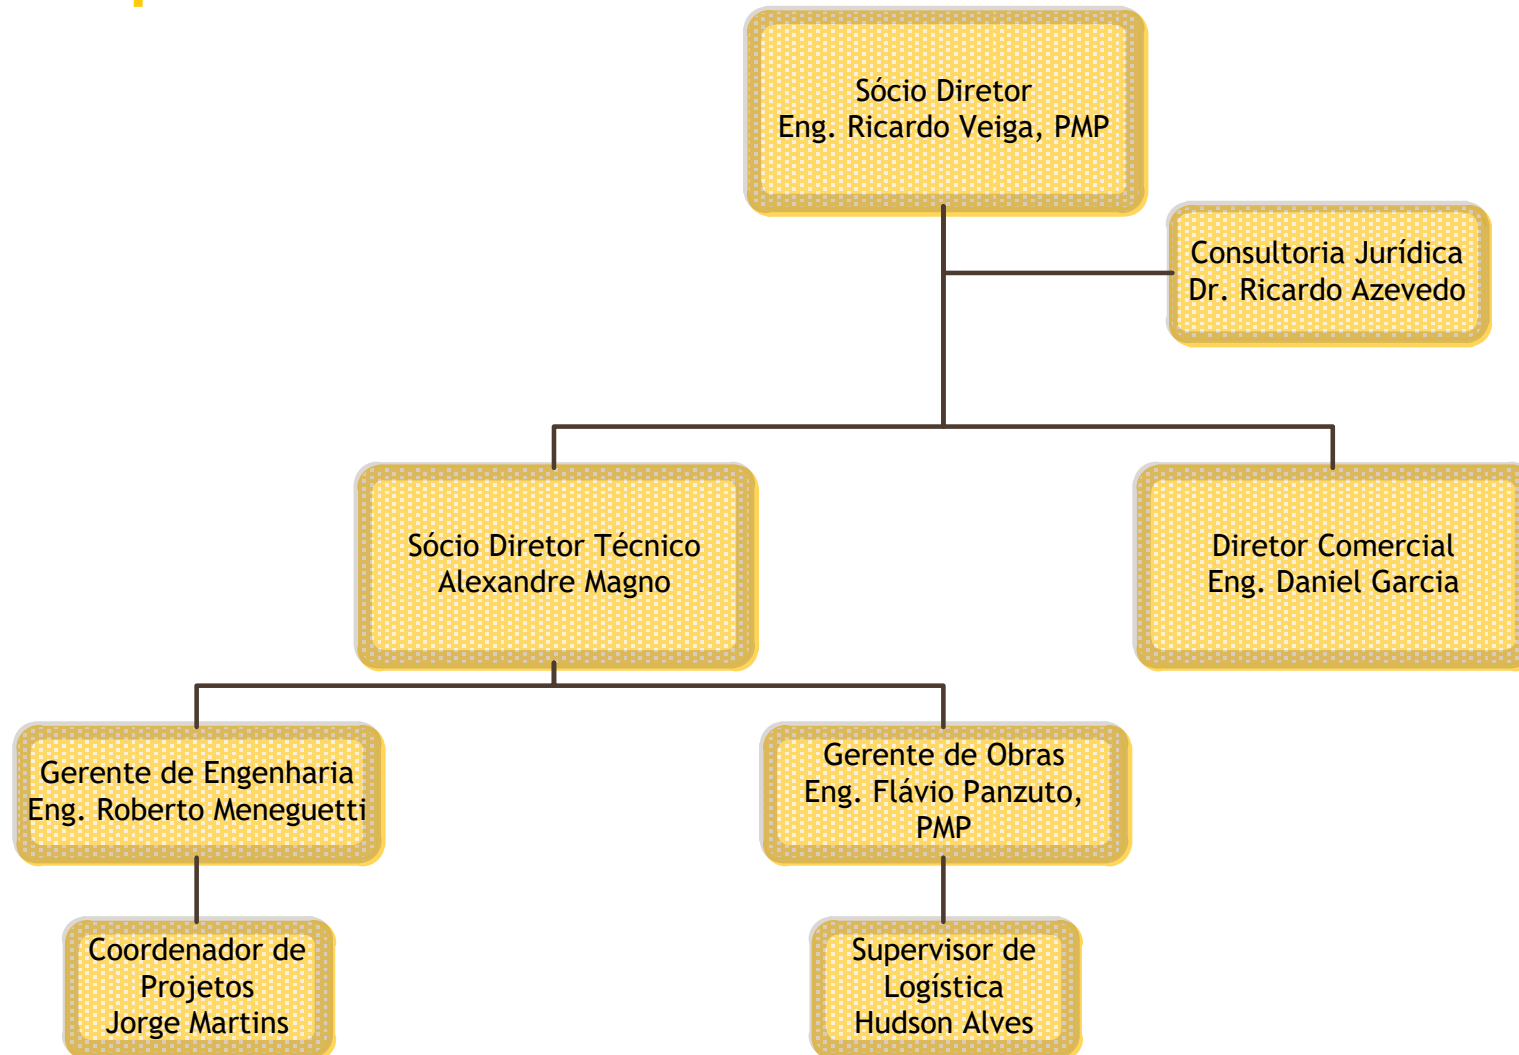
Sócio Diretor
Eng. Ricardo Veiga, PMP

Consultoria Jurídica
Dr. Ricardo Azevedo

Sócio Diretor Técnico
Alexandre Magno

Diretor Comercial
Eng. Daniel Garcia

Gerente de Engenharia
Eng. Roberto Meneguetti

Gerente de Obras
Eng. Flávio Panzuto, PMP

Coordenador de Projetos
Jorge Martins

Supervisor de Logística
Hudson Alves